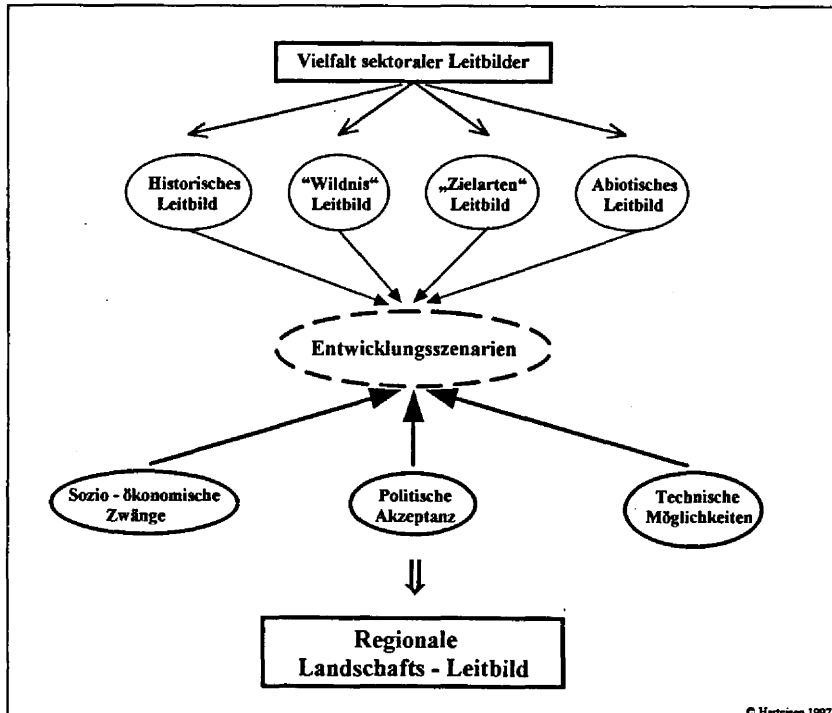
Vielfalt sektoraler Leitbilder

Historisches Leitbild

"Wildnis" Leitbild

„Zielarten" Leitbild

Abiotisches Leitbild

Entwicklungsszenarien

Sozio - ökonomische Zwänge

Politische Akzeptanz

Technische Möglichkeiten

⇓

Regionale Landschafts - Leitbild

© Hartmann 1997